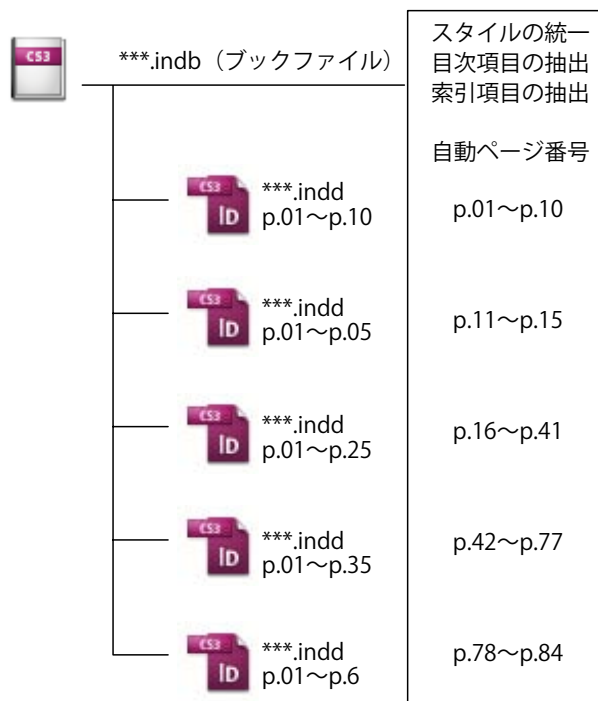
CS3

***.indb（ブックファイル）

スタイルの統一
目次項目の抽出
索引項目の抽出

自動ページ番号

CS3 ID ***.indd
p.01～p.10

p.01～p.10

CS3 ID ***.indd
p.01～p.05

p.11～p.15

CS3 ID ***.indd
p.01～p.25

p.16～p.41

CS3 ID ***.indd
p.01～p.35

p.42～p.77

CS3 ID ***.indd
p.01～p.6

p.78～p.84